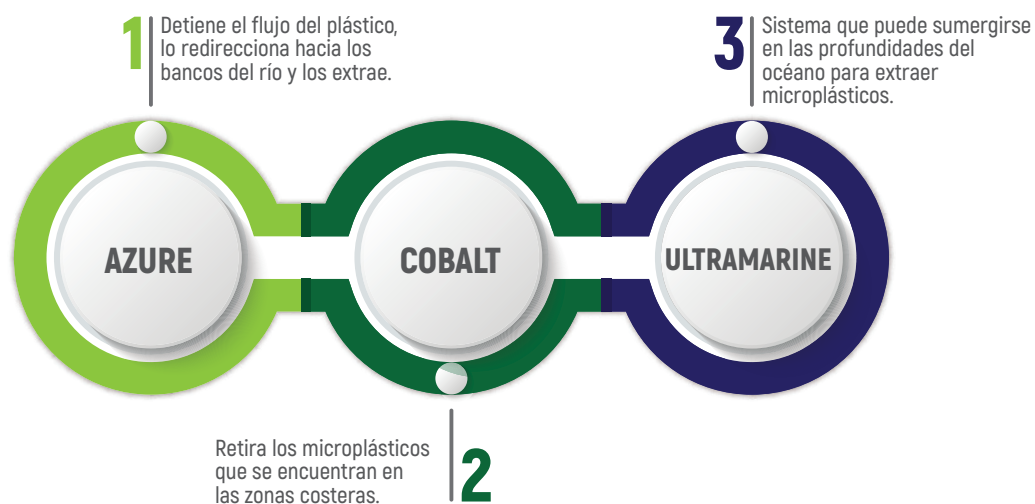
1
Detiene el flujo del plástico, lo redirecciona hacia los bancos del río y los extrae.

3
Sistema que puede sumergirse en las profundidades del océano para extraer microplásticos.

AZURE

COBALT

ULTRAMARINE

Retira los microplásticos que se encuentran en las zonas costeras.
2